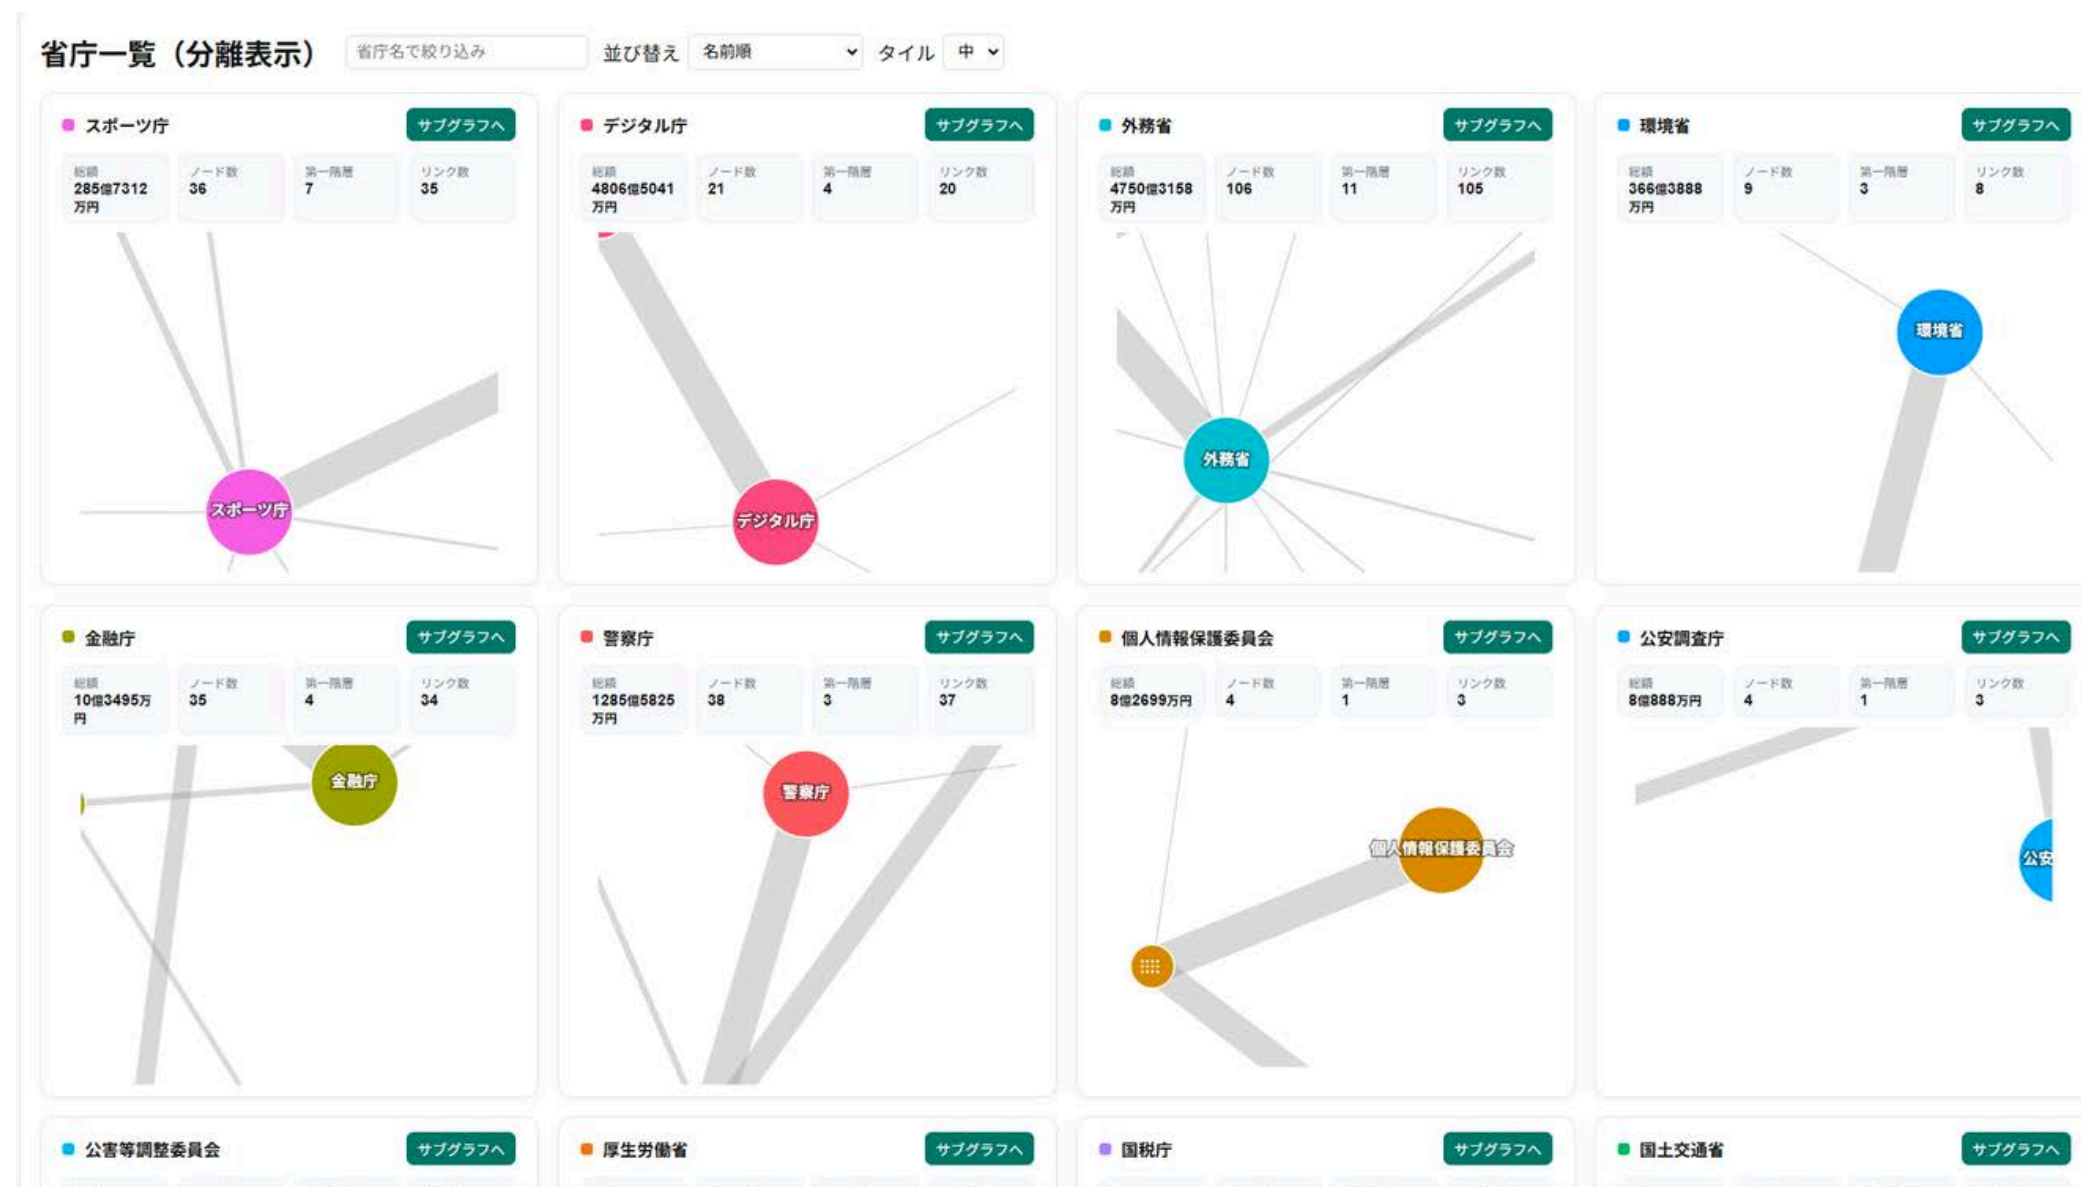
省庁一覧（分離表示） 省庁名で絞り込み 並び替え 名前順 タイル 中

スポーツ庁 サブグラフへ
総額 285億7312万円 | ノード数 36 | 第一階層 7 | リンク数 35
スポーツ庁

デジタル庁 サブグラフへ
総額 4806億5041万円 | ノード数 21 | 第一階層 4 | リンク数 20
デジタル庁

外務省 サブグラフへ
総額 4750億3158万円 | ノード数 106 | 第一階層 11 | リンク数 105
外務省

環境省 サブグラフへ
総額 366億3888万円 | ノード数 9 | 第一階層 3 | リンク数 8
環境省

金融庁 サブグラフへ
総額 10億3495万円 | ノード数 35 | 第一階層 4 | リンク数 34
金融庁

警察庁 サブグラフへ
総額 1285億5825万円 | ノード数 38 | 第一階層 3 | リンク数 37
警察庁

個人情報保護委員会 サブグラフへ
総額 8億2699万円 | ノード数 4 | 第一階層 1 | リンク数 3
個人情報保護委員会

公安調査庁 サブグラフへ
総額 8億888万円 | ノード数 4 | 第一階層 1 | リンク数 3
公安

公害等調整委員会 サブグラフへ

厚生労働省 サブグラフへ

国税庁 サブグラフへ

国土交通省 サブグラフへ